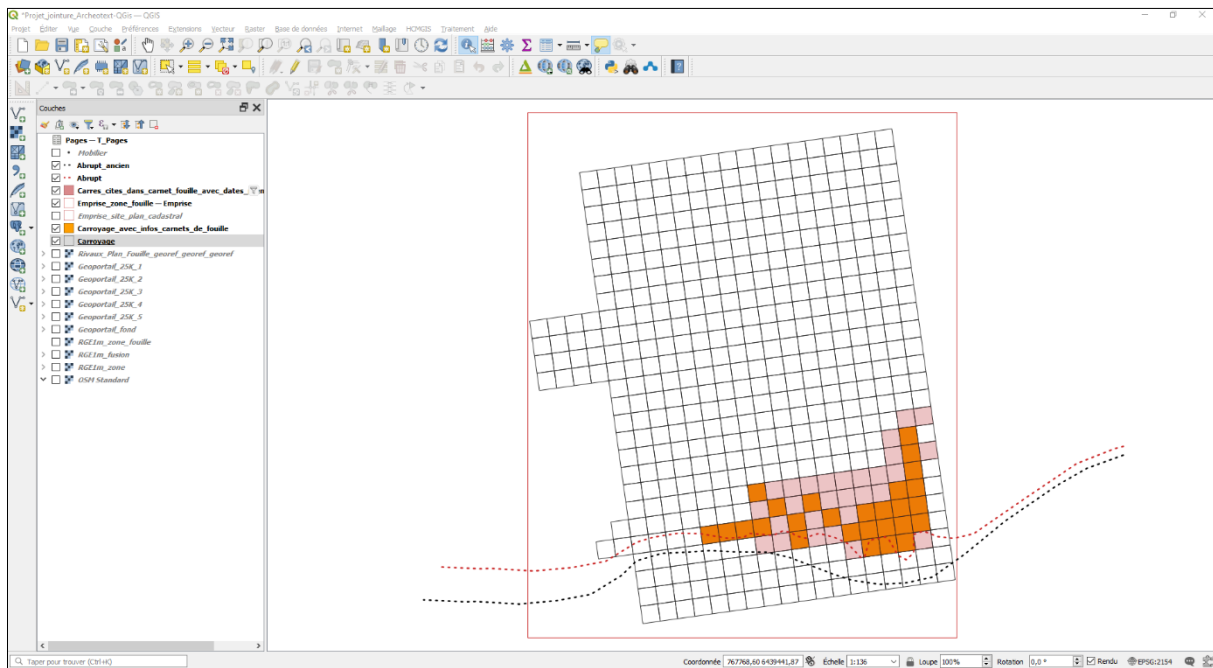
*Projet_jointure_Archeotext-QGis — QGIS

Projet Éditer Vue Couche Préférences Extensions Vecteur Raster Base de données Internet Maillage HCMGIS Traitement Aide

Couches

Pages — T_Pages
Mobilier
Abrupt_ancien
Abrupt
Carres_cites_dans_carnet_fouille_avec_dates_
Emprise_zone_fouille — Emprise
Emprise_site_plan_cadastral
Carroyage_avec_infos_carnets_de_fouille
Carroyage
Rivaux_Plan_Fouille_georef_georef_georef
Geoportail_25K_1
Geoportail_25K_2
Geoportail_25K_3
Geoportail_25K_4
Geoportail_25K_5
Geoportail_fond
RGE1m_zone_fouille
RGE1m_fusion
RGE1m_zone
OSM Standard

Taper pour trouver (Ctrl+K)

Coordonnée 767768,60 6439441,87 Échelle 1:136 Loupe 100% Rotation 0,0 ° Rendu EPSG:2154